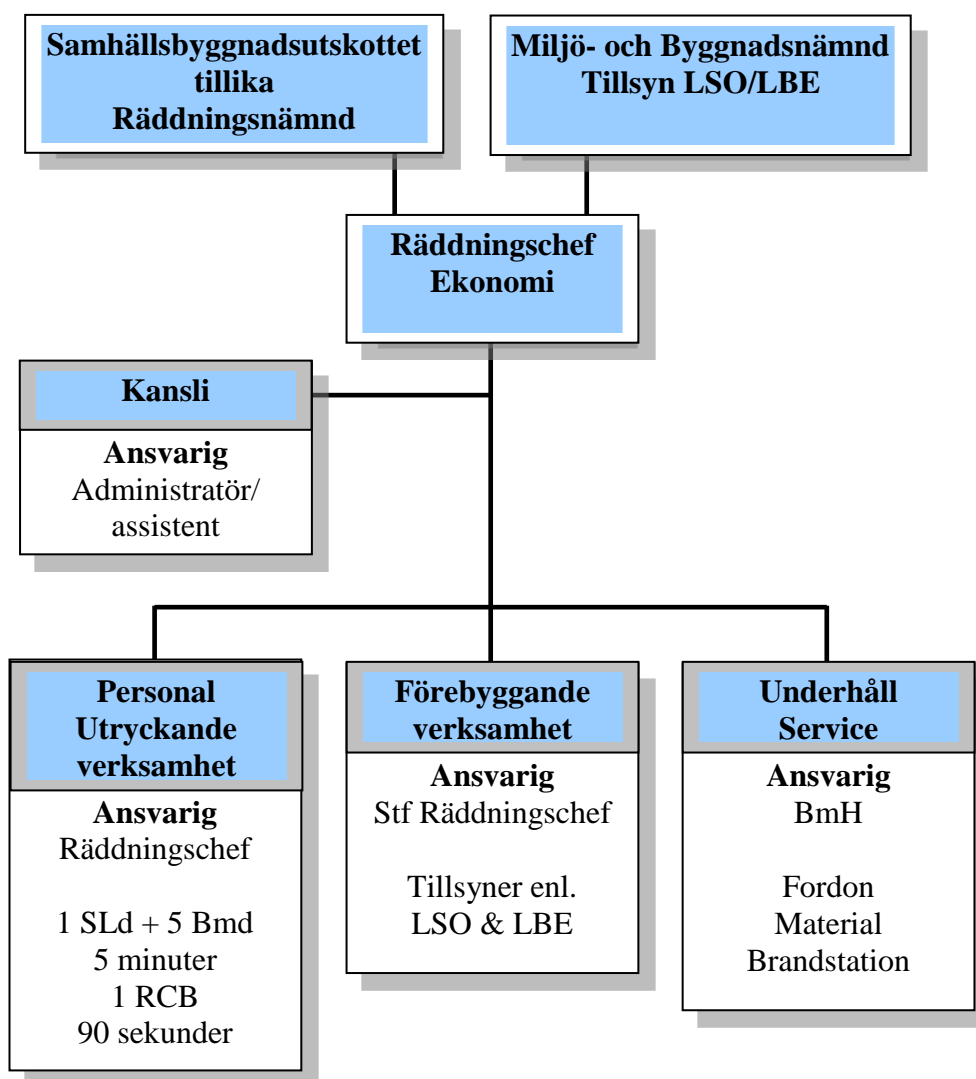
Samhällsbyggnadsutskottet tillika Räddningsnämnd

Miljö- och Byggnadsnämnd Tillsyn LSO/LBE

Räddningschef Ekonomi

Kansli

Ansvarig
Administratör/ assistent

Personal Utryckande verksamhet

Ansvarig
Räddningschef

1 SLd + 5 Bmd
5 minuter
1 RCB
90 sekunder

Förebyggande verksamhet

Ansvarig
Stf Räddningschef

Tillsyner enl. LSO & LBE

Underhåll Service

Ansvarig
BmH

Fordon
Material
Brandstation